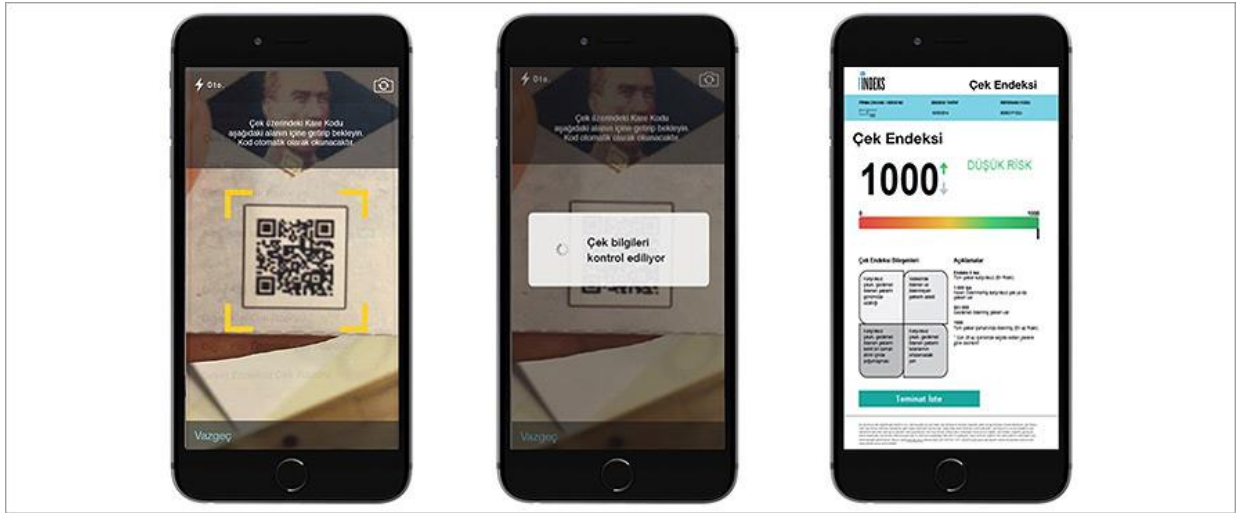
Otom.

Çek üzerindeki Kare Kodu aşağıdaki alanın içine getirip bekleyin. Kod otomatik olarak okunacaktır.

Vazgeç

Otom.

Çek üzerindeki Kare Kodu aşağıdaki alanın içine getirip bekleyin. Kod otomatik olarak okunacaktır.

Çek bilgileri kontrol ediliyor

Vazgeç

İNDEKS

Çek Endeksi

Çek Endeksi

1000

DÜŞÜK RİSK

0

1000

Çek Endeksi Bileşenleri

Açıklamalar

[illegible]

Teminat İste

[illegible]